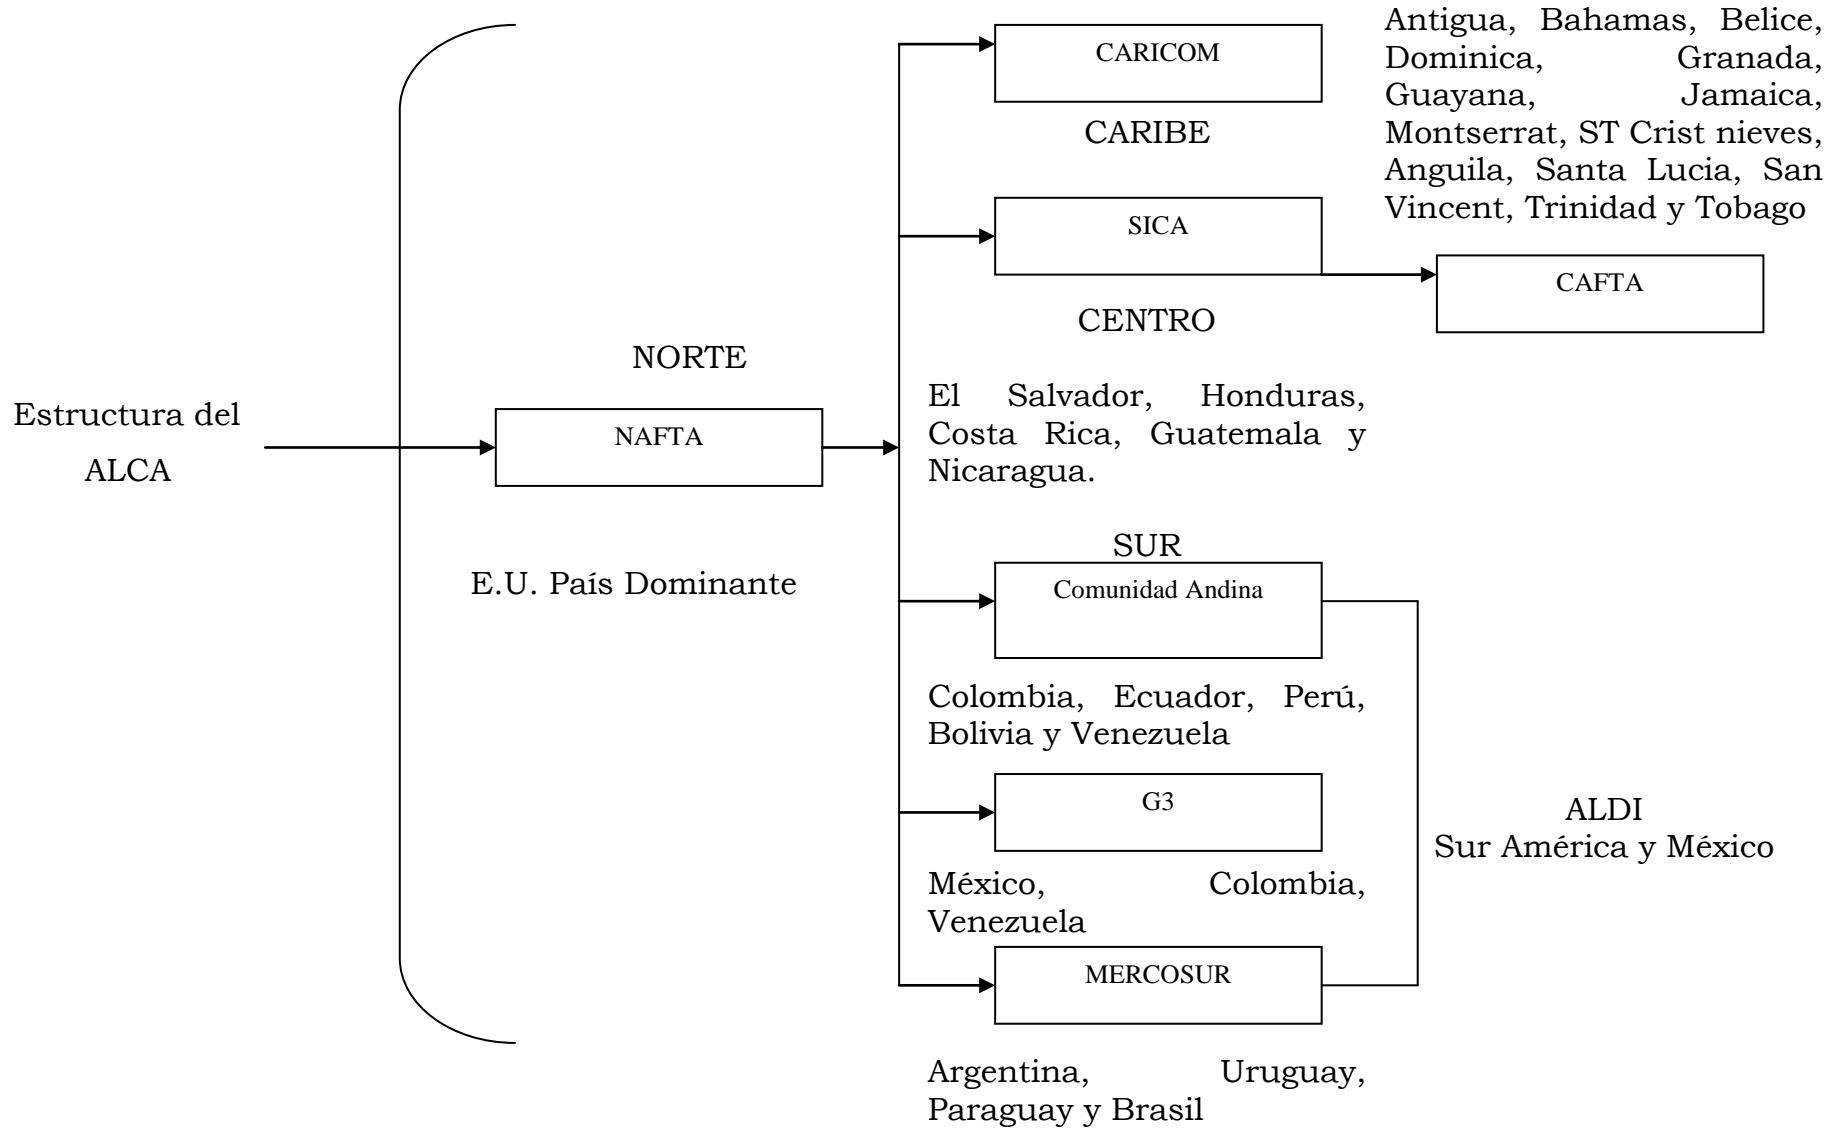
Estructura del ALCA

NORTE

NAFTA

E.U. País Dominante

CARICOM

CARIBE

Antigua, Bahamas, Belice, Dominica, Granada, Guayana, Jamaica, Montserrat, ST Crist nieves, Anguila, Santa Lucia, San Vincent, Trinidad y Tobago

SICA

CAFTA

CENTRO

El Salvador, Honduras, Costa Rica, Guatemala y Nicaragua.

SUR

Comunidad Andina

Colombia, Ecuador, Perú, Bolivia y Venezuela

G3

México, Colombia, Venezuela

MERCOSUR

Argentina, Uruguay, Paraguay y Brasil

ALDI
Sur América y México